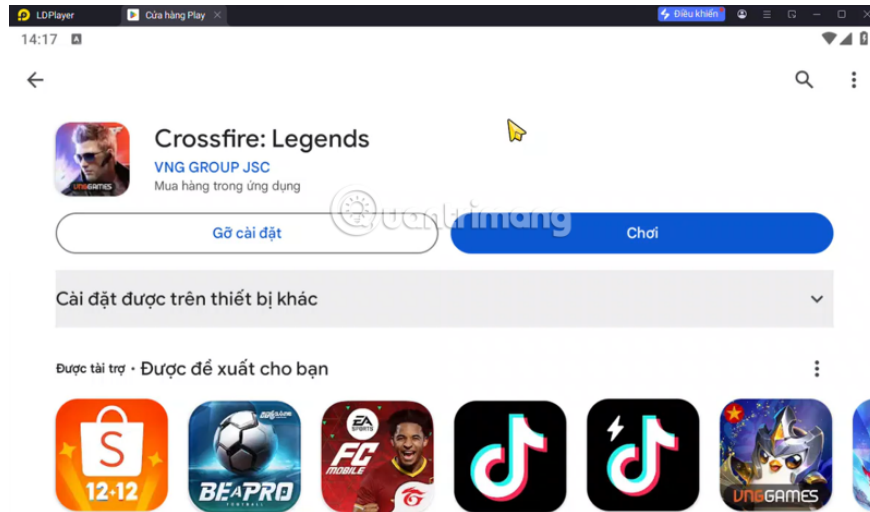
LDPlayer
Cửa hàng Play ×
Điều khiển
14:17
Crossfire: Legends
VNG GROUP JSC
Mua hàng trong ứng dụng
VNGGAMES
quantrimang
Gỡ cài đặt
Chơi
Cài đặt được trên thiết bị khác
Được tài trợ · Được đề xuất cho bạn
12.12
BE A PRO
FOOTBALL
EA SPORTS
FC MOBILE
VNGGAMES